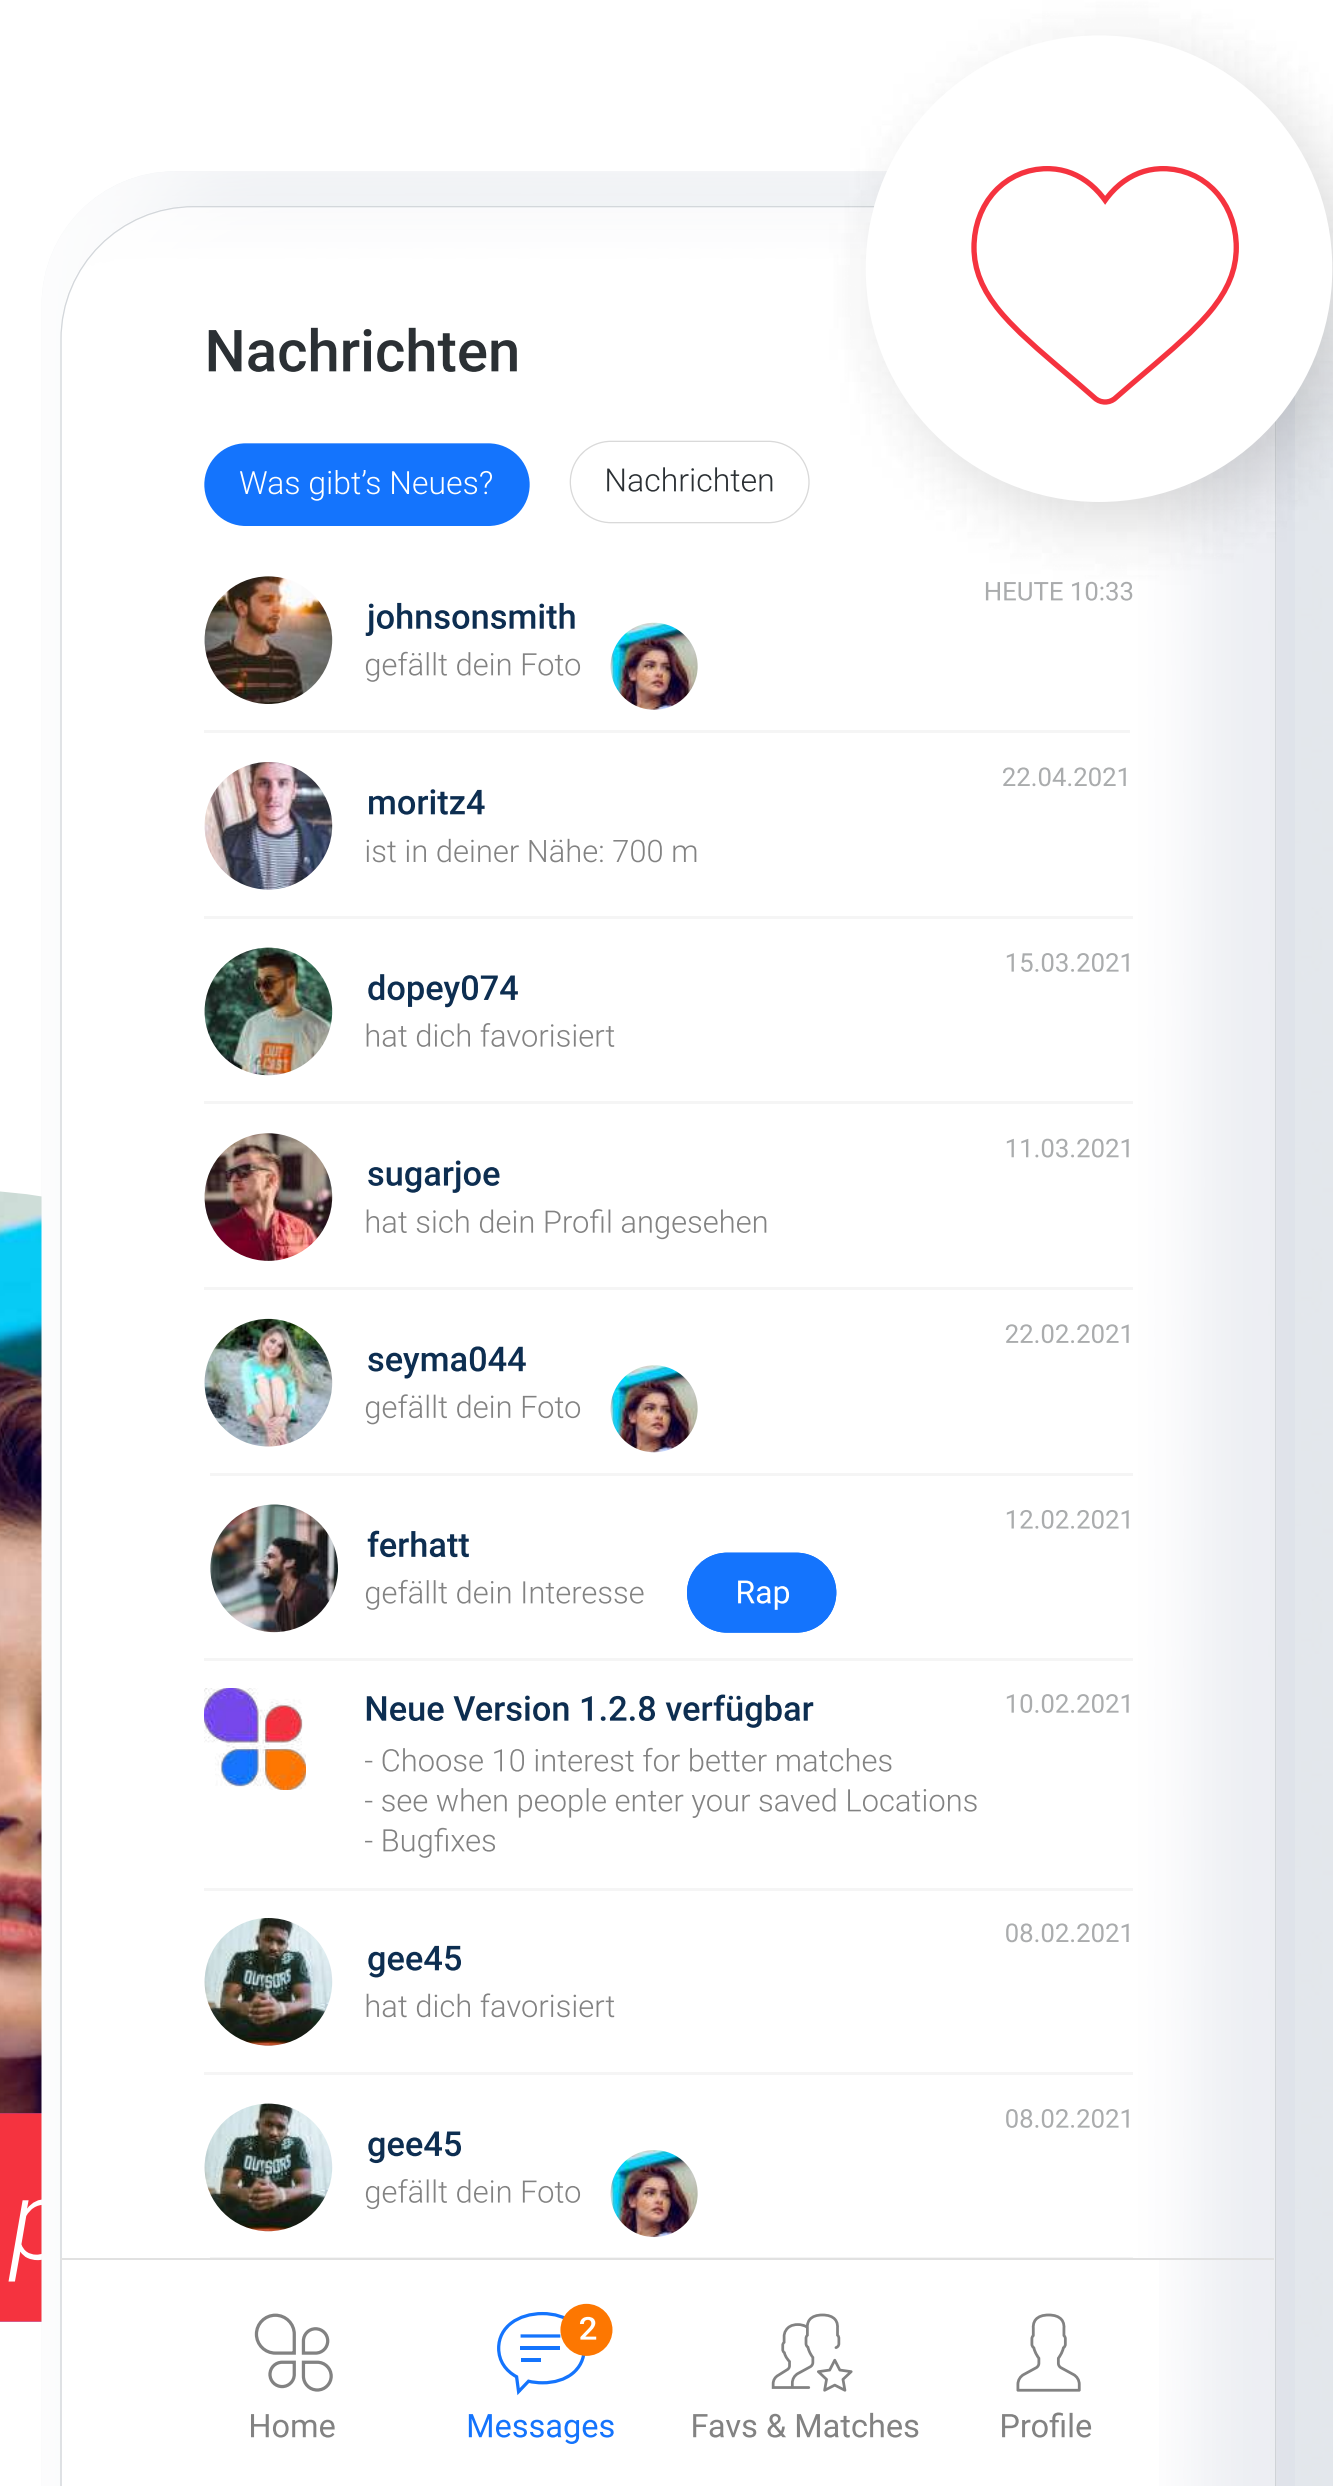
Nachrichten

Was gibt's Neues?

Nachrichten

johnsonsmith
gefällt dein Foto
HEUTE 10:33

moritz4
ist in deiner Nähe: 700 m
22.04.2021

dopey074
hat dich favorisiert
15.03.2021

sugarjoe
hat sich dein Profil angesehen
11.03.2021

seyma044
gefällt dein Foto
22.02.2021

ferhatt
gefällt dein Interesse
Rap
12.02.2021

Neue Version 1.2.8 verfügbar
- Choose 10 interest for better matches
- see when people enter your saved Locations
- Bugfixes
10.02.2021

gee45
hat dich favorisiert
08.02.2021

gee45
gefällt dein Foto
08.02.2021

Home
2
Messages
Favs & Matches
Profile